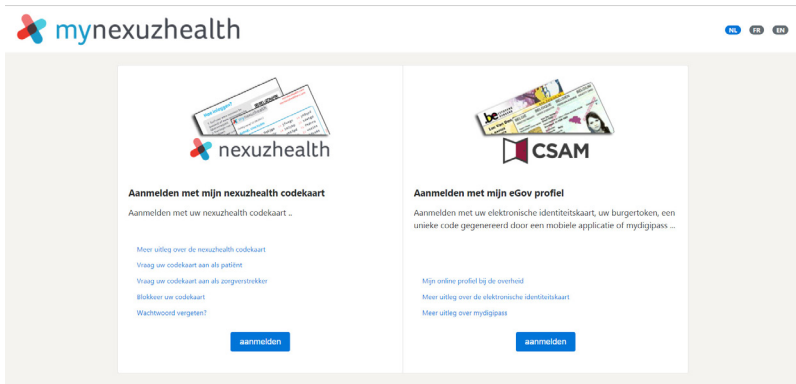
mynexuzhealth

NL FR EN

nexuzhealth

Aanmelden met mijn nexuzhealth codekaart

Aanmelden met uw nexuzhealth codekaart ..

Meer uitleg over de nexuzhealth codekaart

Vraag uw codekaart aan als patiënt

Vraag uw codekaart aan als zorgverstrekker

Blokkeer uw codekaart

Wachtwoord vergeten?

aanmelden

CSAM

Aanmelden met mijn eGov profiel

Aanmelden met uw elektronische identiteitskaart, uw burgertoken, een unieke code gegenereerd door een mobiele applicatie of mydigipass ...

Mijn online profiel bij de overheid

Meer uitleg over de elektronische identiteitskaart

Meer uitleg over mydigipass

aanmelden